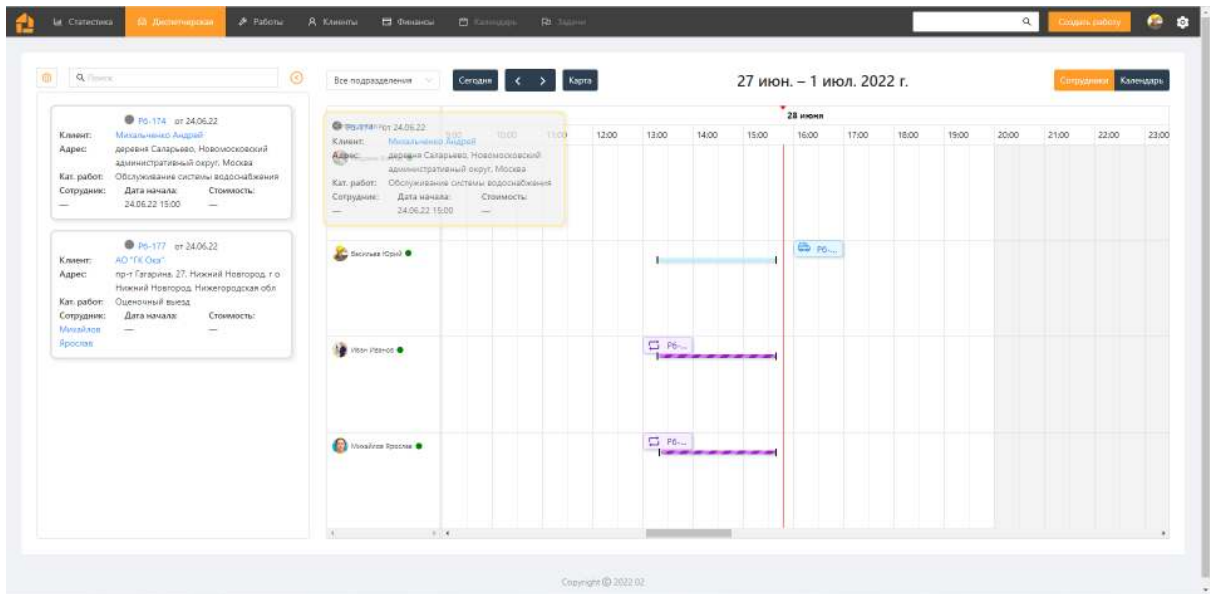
Статистика Диспетчерская Работы Клиенты Финансы Календарь Задачи

Создать работу

Поиск

Все подразделения Сегодня < > Карта 27 июн. – 1 июл. 2022 г. Сотрудники Календарь

Р6-174 от 24.06.22
Клиент: Михальченко Андрей
Адрес: деревня Саларьево, Новомосковский административный округ, Москва
Кат. работ: Обслуживание системы водоснабжения
Сотрудник: —
Дата начала: 24.06.22 15:00
Стоимость: —

Р6-177 от 24.06.22
Клиент: АО "ГК Ока"
Адрес: пр-т Гагарина, 27, Нижний Новгород, г о Нижний Новгород, Нижегородская обл
Кат. работ: Оценочный выезд
Сотрудник: Михайлов Ярослав
Дата начала: —
Стоимость: —

Р6-174 от 24.06.22
Клиент: Михальченко Андрей
Адрес: деревня Саларьево, Новомосковский административный округ, Москва
Кат. работ: Обслуживание системы водоснабжения
Сотрудник: —
Дата начала: 24.06.22 15:00
Стоимость: —

28 июня
9:00 10:00 11:00 12:00 13:00 14:00 15:00 16:00 17:00 18:00 19:00 20:00 21:00 22:00 23:00

Васильев Юрий
Р6-...
Иван Иванов
Р6-...
Михайлов Ярослав
Р6-...

Copyright © 2022 02